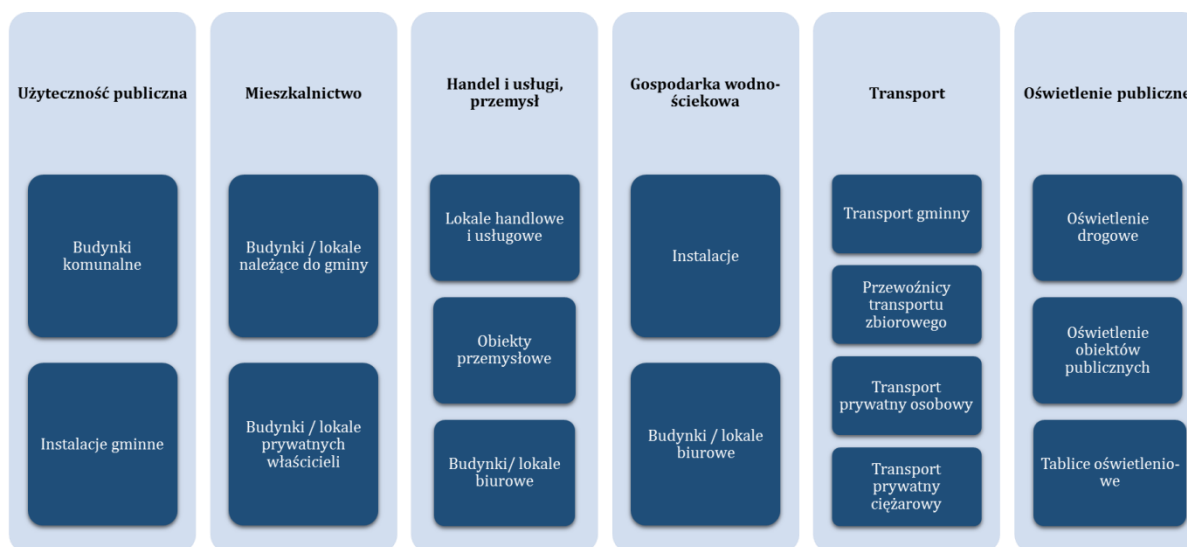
Użyteczność publiczna

Budynki komunalne

Instalacje gminne

Mieszkalnictwo

Budynki / lokale należące do gminy

Budynki / lokale prywatnych właścicieli

Handel i usługi, przemysł

Lokale handlowe i usługowe

Obiekty przemysłowe

Budynki/ lokale biurowe

Gospodarka wodno-ściekowa

Instalacje

Budynki / lokale biurowe

Transport

Transport gminny

Przewoźnicy transportu zbiorowego

Transport prywatny osobowy

Transport prywatny ciężarowy

Oświetlenie publiczne

Oświetlenie drogowe

Oświetlenie obiektów publicznych

Tablice oświetleniowe